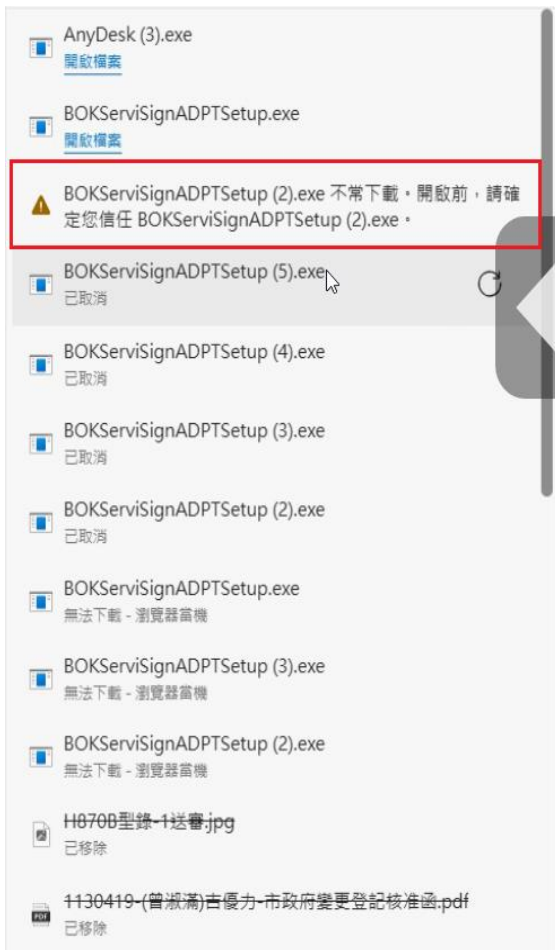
AnyDesk (3).exe
開啟檔案

BOKServiSignADPTSetup.exe
開啟檔案

BOKServiSignADPTSetup (2).exe 不常下載。開啟前，請確定您信任 BOKServiSignADPTSetup (2).exe。

BOKServiSignADPTSetup (5).exe
已取消

BOKServiSignADPTSetup (4).exe
已取消

BOKServiSignADPTSetup (3).exe
已取消

BOKServiSignADPTSetup (2).exe
已取消

BOKServiSignADPTSetup.exe
無法下載 - 瀏覽器當機

BOKServiSignADPTSetup (3).exe
無法下載 - 瀏覽器當機

BOKServiSignADPTSetup (2).exe
無法下載 - 瀏覽器當機

H870B型錄-1送審.jpg
已移除

PDF
1130419-(曾淑滿)吉優力-市政府變更登記核准函.pdf
已移除